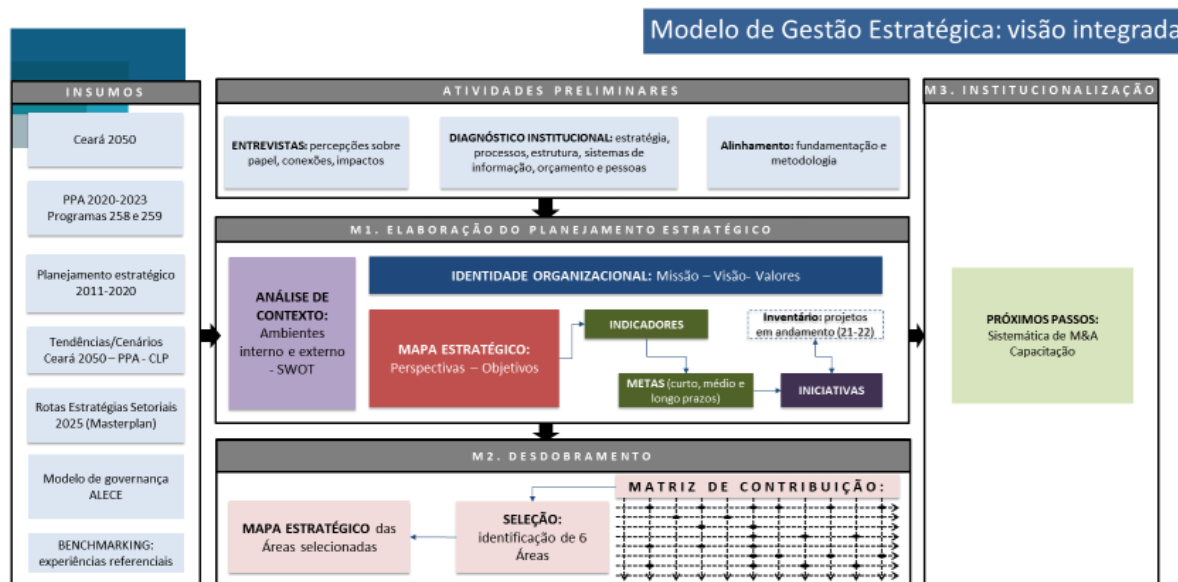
Modelo de Gestão Estratégica: visão integrada

INSUMOS

Ceará 2050

PPA 2020-2023
Programas 258 e 259

Planejamento estratégico 2011-2020

Tendências/Cenários Ceará 2050 – PPA - CLP

Rotas Estratégias Setoriais 2025 (Masterplan)

Modelo de governança ALECE

BENCHMARKING: experiências referenciais

ATIVIDADES PRELIMINARES

ENTREVISTAS: percepções sobre papel, conexões, impactos

DIAGNÓSTICO INSTITUCIONAL: estratégia, processos, estrutura, sistemas de informação, orçamento e pessoas

Alinhamento: fundamentação e metodologia

M1. ELABORAÇÃO DO PLANEJAMENTO ESTRATÉGICO

ANÁLISE DE CONTEXTO: Ambientes interno e externo - SWOT

IDENTIDADE ORGANIZACIONAL: Missão – Visão- Valores

MAPA ESTRATÉGICO: Perspectivas – Objetivos

INDICADORES

Inventário: projetos em andamento (21-22)

METAS (curto, médio e longo prazos)

INICIATIVAS

M2. DESDOBRAMENTO

MATRIZ DE CONTRIBUIÇÃO:

MAPA ESTRATÉGICO das Áreas selecionadas

SELEÇÃO: identificação de 6 Áreas

M3. INSTITUCIONALIZAÇÃO

PRÓXIMOS PASSOS: Sistemática de M&A Capacitação